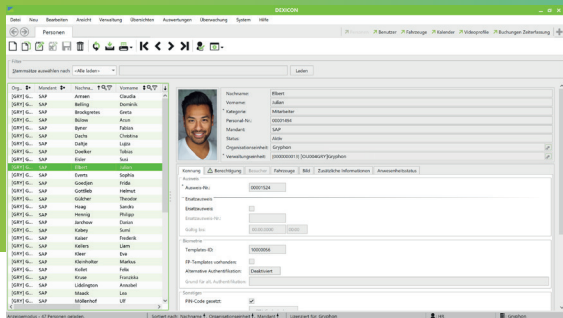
DEXICON

Datei Neu Bearbeiten Ansicht Verwaltung Übersichten Auswertungen Überwachung System Hilfe

Personen

Besucher Benutzer Fahrzeuge Kalender Videoprofile Buchungen Zeiterfassung

Filter
Stammsätze auswählen nach <Alle laden> Laden

| Org... | Mandant | Nachname | Vorname |
|---|---|---|---|
| [GRY] G... | SAP | Arnsen | Claudia |
| [GRY] G... | SAP | Belling | Dominik |
| [GRY] G... | SAP | Brackgrebe | Greta |
| [GRY] G... | SAP | Bülow | Arun |
| [GRY] G... | SAP | Byrne | Fabian |
| [GRY] G... | SAP | Dechs | Christine |
| [GRY] G... | SAP | Dettje | Lupa |
| [GRY] G... | SAP | Doelker | Tobias |
| [GRY] G... | SAP | Eisler | Susi |
| [GRY] G... | SAP | Elbert | Julian |
| [GRY] G... | SAP | Everts | Sophia |
| [GRY] G... | SAP | Goedjen | Frida |
| [GRY] G... | SAP | Gottlieb | Helmut |
| [GRY] G... | SAP | Gücher | Theodor |
| [GRY] G... | SAP | Haag | Sandra |
| [GRY] G... | SAP | Hennig | Philipp |
| [GRY] G... | SAP | Jarchow | Dorian |
| [GRY] G... | SAP | Kabey | Sunni |
| [GRY] G... | SAP | Kaiser | Frederik |
| [GRY] G... | SAP | Kellers | Liam |
| [GRY] G... | SAP | Kleer | Eve |
| [GRY] G... | SAP | Kleinhofer | Markus |
| [GRY] G... | SAP | Kollet | Folke |
| [GRY] G... | SAP | Kruse | Franziska |
| [GRY] G... | SAP | Liddington | Annabel |
| [GRY] G... | SAP | Maack | Leo |
| [GRY] G... | SAP | Müllenhof | Ulf |

Nachname: Elbert
Vorname: Julian
Kategorie: Mitarbeiter
Personal-Nr.: 00001494
Mandant: SAP
Status: Aktiv
Organisationseinheit: Gryphon
Verwaltungseinheit: [000000010] [GUD004]W[?] Gryphon

Kennung | Berechtigung | Besucher | Fahrzeuge | Bild | Zusätzliche Informationen | Anwesenheitsstatus

Ausweis
Ausweis-Nr.: 00001524

Ersatzausweis
Ersatzausweis:
Ersatzausweis-Nr.:
Gültig bis: 00.00.0000 00:00

Biometrie
Templates-ID: 10003056
FP-Templates vorhanden:
Alternative Authentifikation: Deaktiviert
Grund für alt. Authentifikation:

Sonstiges
PIN-Code gesetzt:

Personen ausgewählt: 47 Personen geladen | Sortiert nach: Nachname ↑, Organisationseinheit ↑, Mandant ↑ | Lizenziert für Gryphon | Gesperrt